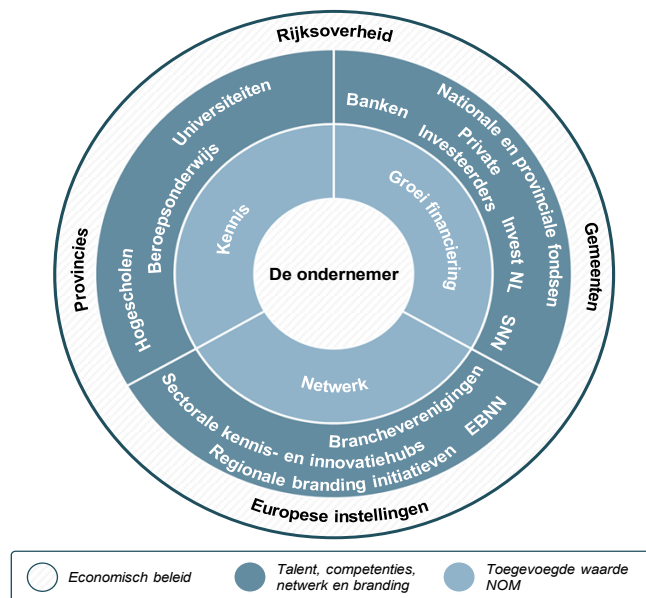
Rijksoverheid

Provincies

Gemeenten

Europese instellingen

Universiteiten
Beroepsonderwijs
Hogescholen

Banken
Nationale en provinciale fondsen
Private Investeerders
Invest NL
SNN

Sectorale kennis- en innovatiehubs
Brancheverenigingen
EBNN
Regionale branding initiatieven

Kennis

Groei financiering

Netwerk

De ondernemer

Economisch beleid

Talent, competenties, netwerk en branding

Toegevoegde waarde NOM